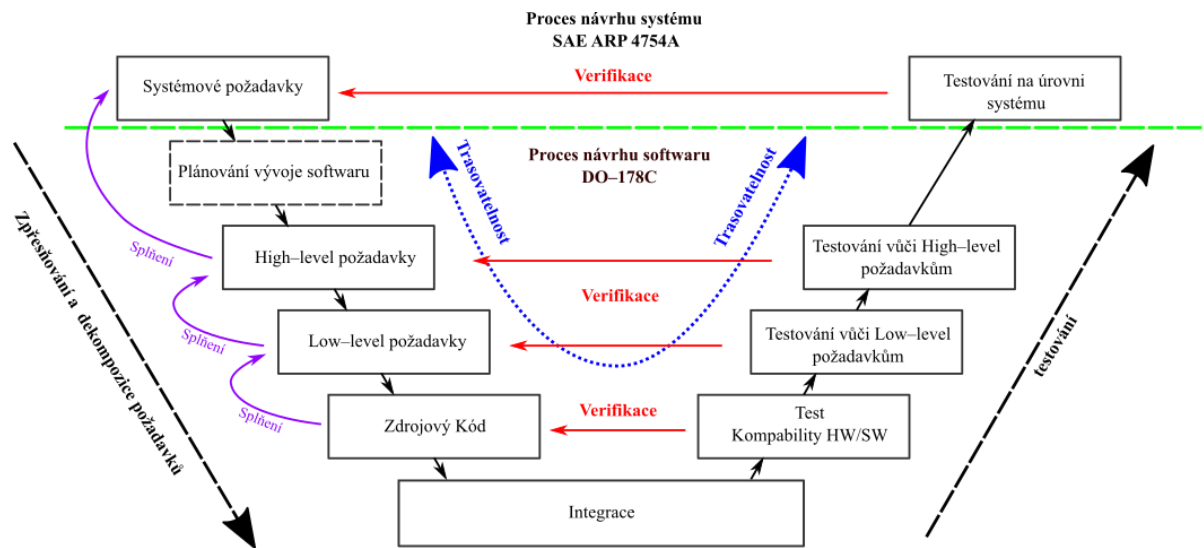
Proces návrhu systému
SAE ARP 4754A

Systémové požadavky

Verifikace

Testování na úrovni systému

Proces návrhu softwaru
DO–178C

Plánování vývoje softwaru

Trasovatelnost

Trasovatelnost

Zpřesňování a dekompozice požadavků

Splnění

High–level požadavky

Testování vůči High–level požadavkům

Verifikace

Splnění

Low–level požadavky

Testování vůči Low–level požadavkům

testování

Splnění

Zdrojový Kód

Verifikace

Test
Kompability HW/SW

Integrace